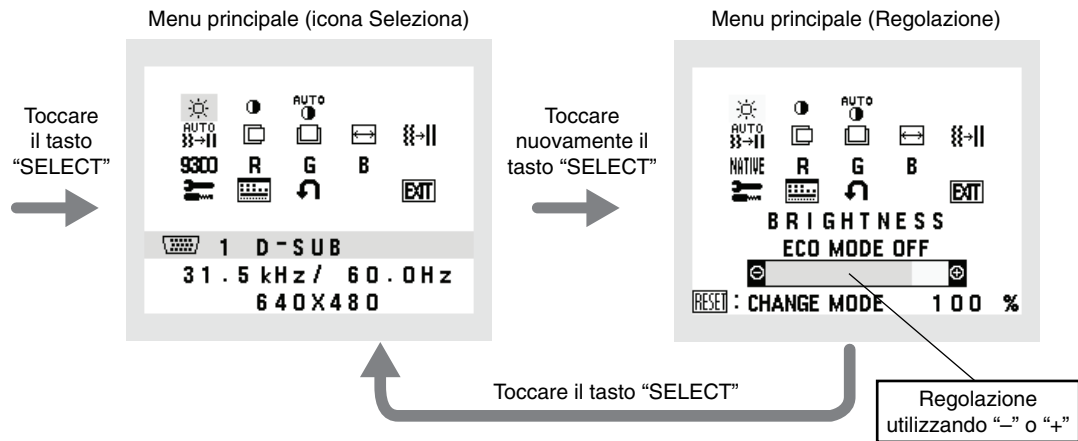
Menu principale (icona Seleziona)

Menu principale (Regolazione)

Toccare il tasto "SELECT"

AUTO AUTO
9300 R G B
EXIT

1 D-SUB
31.5 kHz/ 60.0Hz
640X480

Toccare nuovamente il tasto "SELECT"

AUTO AUTO
NATIVE R G B
EXIT
BRIGHTNESS
ECO MODE OFF
RESET : CHANGE MODE 100 %

Toccare il tasto "SELECT"

Regolazione utilizzando "–" o "+"